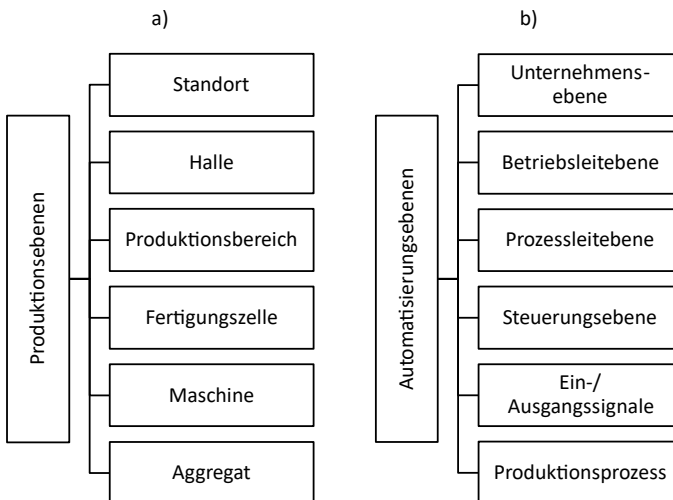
a)

Produktionsebenen

Standort

Halle

Produktionsbereich

Fertigungszelle

Maschine

Aggregat

b)

Automatisierungsebenen

Unternehmensebene

Betriebsleitebene

Prozessleitebene

Steuerungsebene

Ein-/ Ausgangssignale

Produktionsprozess